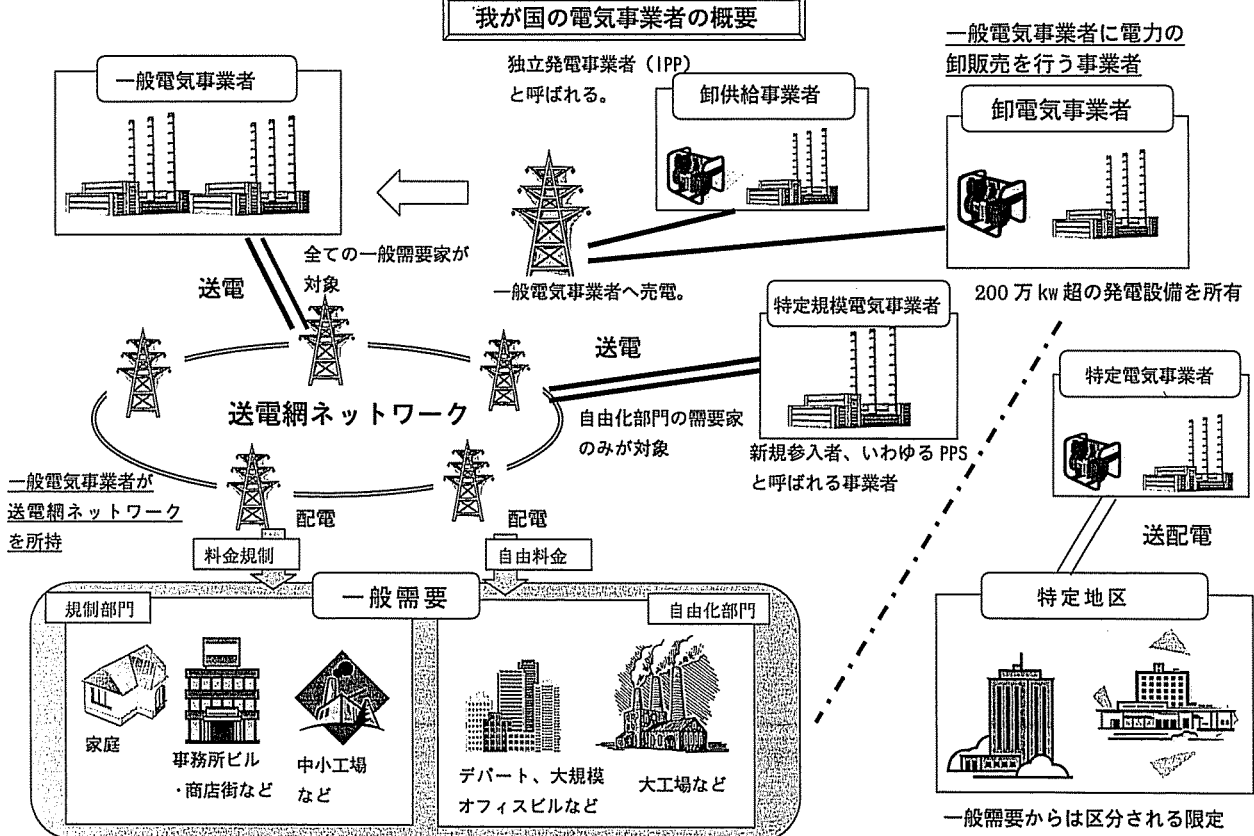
我が国の電気事業者の概要

一般電気事業者

独立発電事業者（IPP）と呼ばれる。

卸供給事業者

一般電気事業者に電力の卸販売を行う事業者

卸電気事業者

全ての一般需要家が対象

送電

一般電気事業者へ売電。

200 万 kw 超の発電設備を所有

特定規模電気事業者

送電

特定電気事業者

送電網ネットワーク

自由化部門の需要家のみが対象

新規参入者、いわゆる PPS と呼ばれる事業者

一般電気事業者が送電網ネットワークを所持

配電

配電

送配電

料金規制

自由料金

一般需要

規制部門

自由化部門

特定地区

家庭

事務所ビル・商店街など

中小工場など

デパート、大規模オフィスビルなど

大工場など

一般需要からは区分される限定